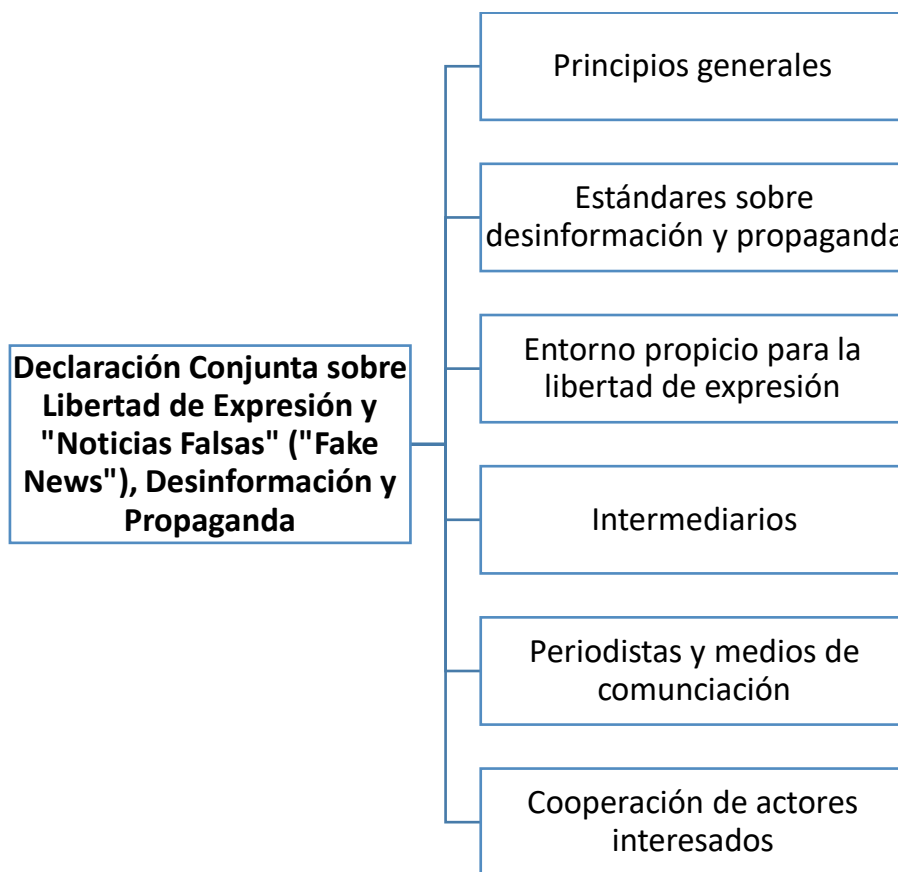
Declaración Conjunta sobre Libertad de Expresión y "Noticias Falsas" ("Fake News"), Desinformación y Propaganda

Principios generales

Estándares sobre desinformación y propaganda

Entorno propicio para la libertad de expresión

Intermediarios

Periodistas y medios de comunciación

Cooperación de actores interesados